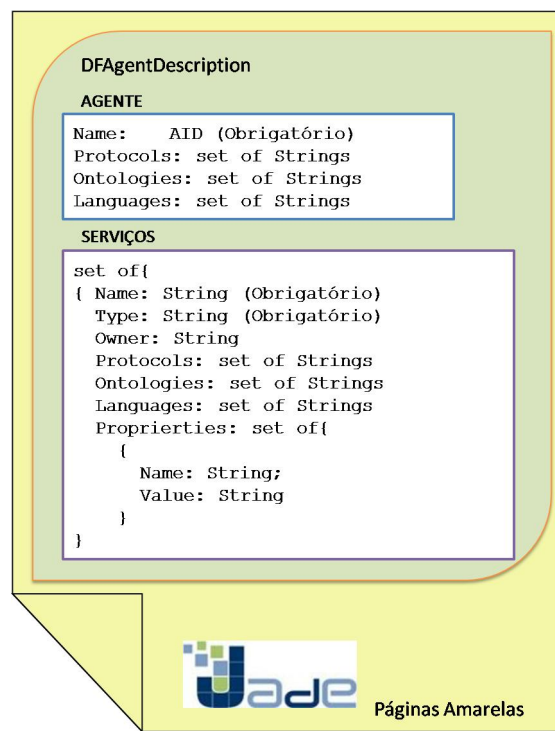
DFAgentDescription

AGENTE

Name: AID (Obrigatório)
Protocols: set of Strings
Ontologies: set of Strings
Languages: set of Strings

SERVIÇOS

set of{
{ Name: String (Obrigatório)
Type: String (Obrigatório)
Owner: String
Protocols: set of Strings
Ontologies: set of Strings
Languages: set of Strings
Proprierties: set of{
{
Name: String;
Value: String
}
}

Jade

Páginas Amarelas